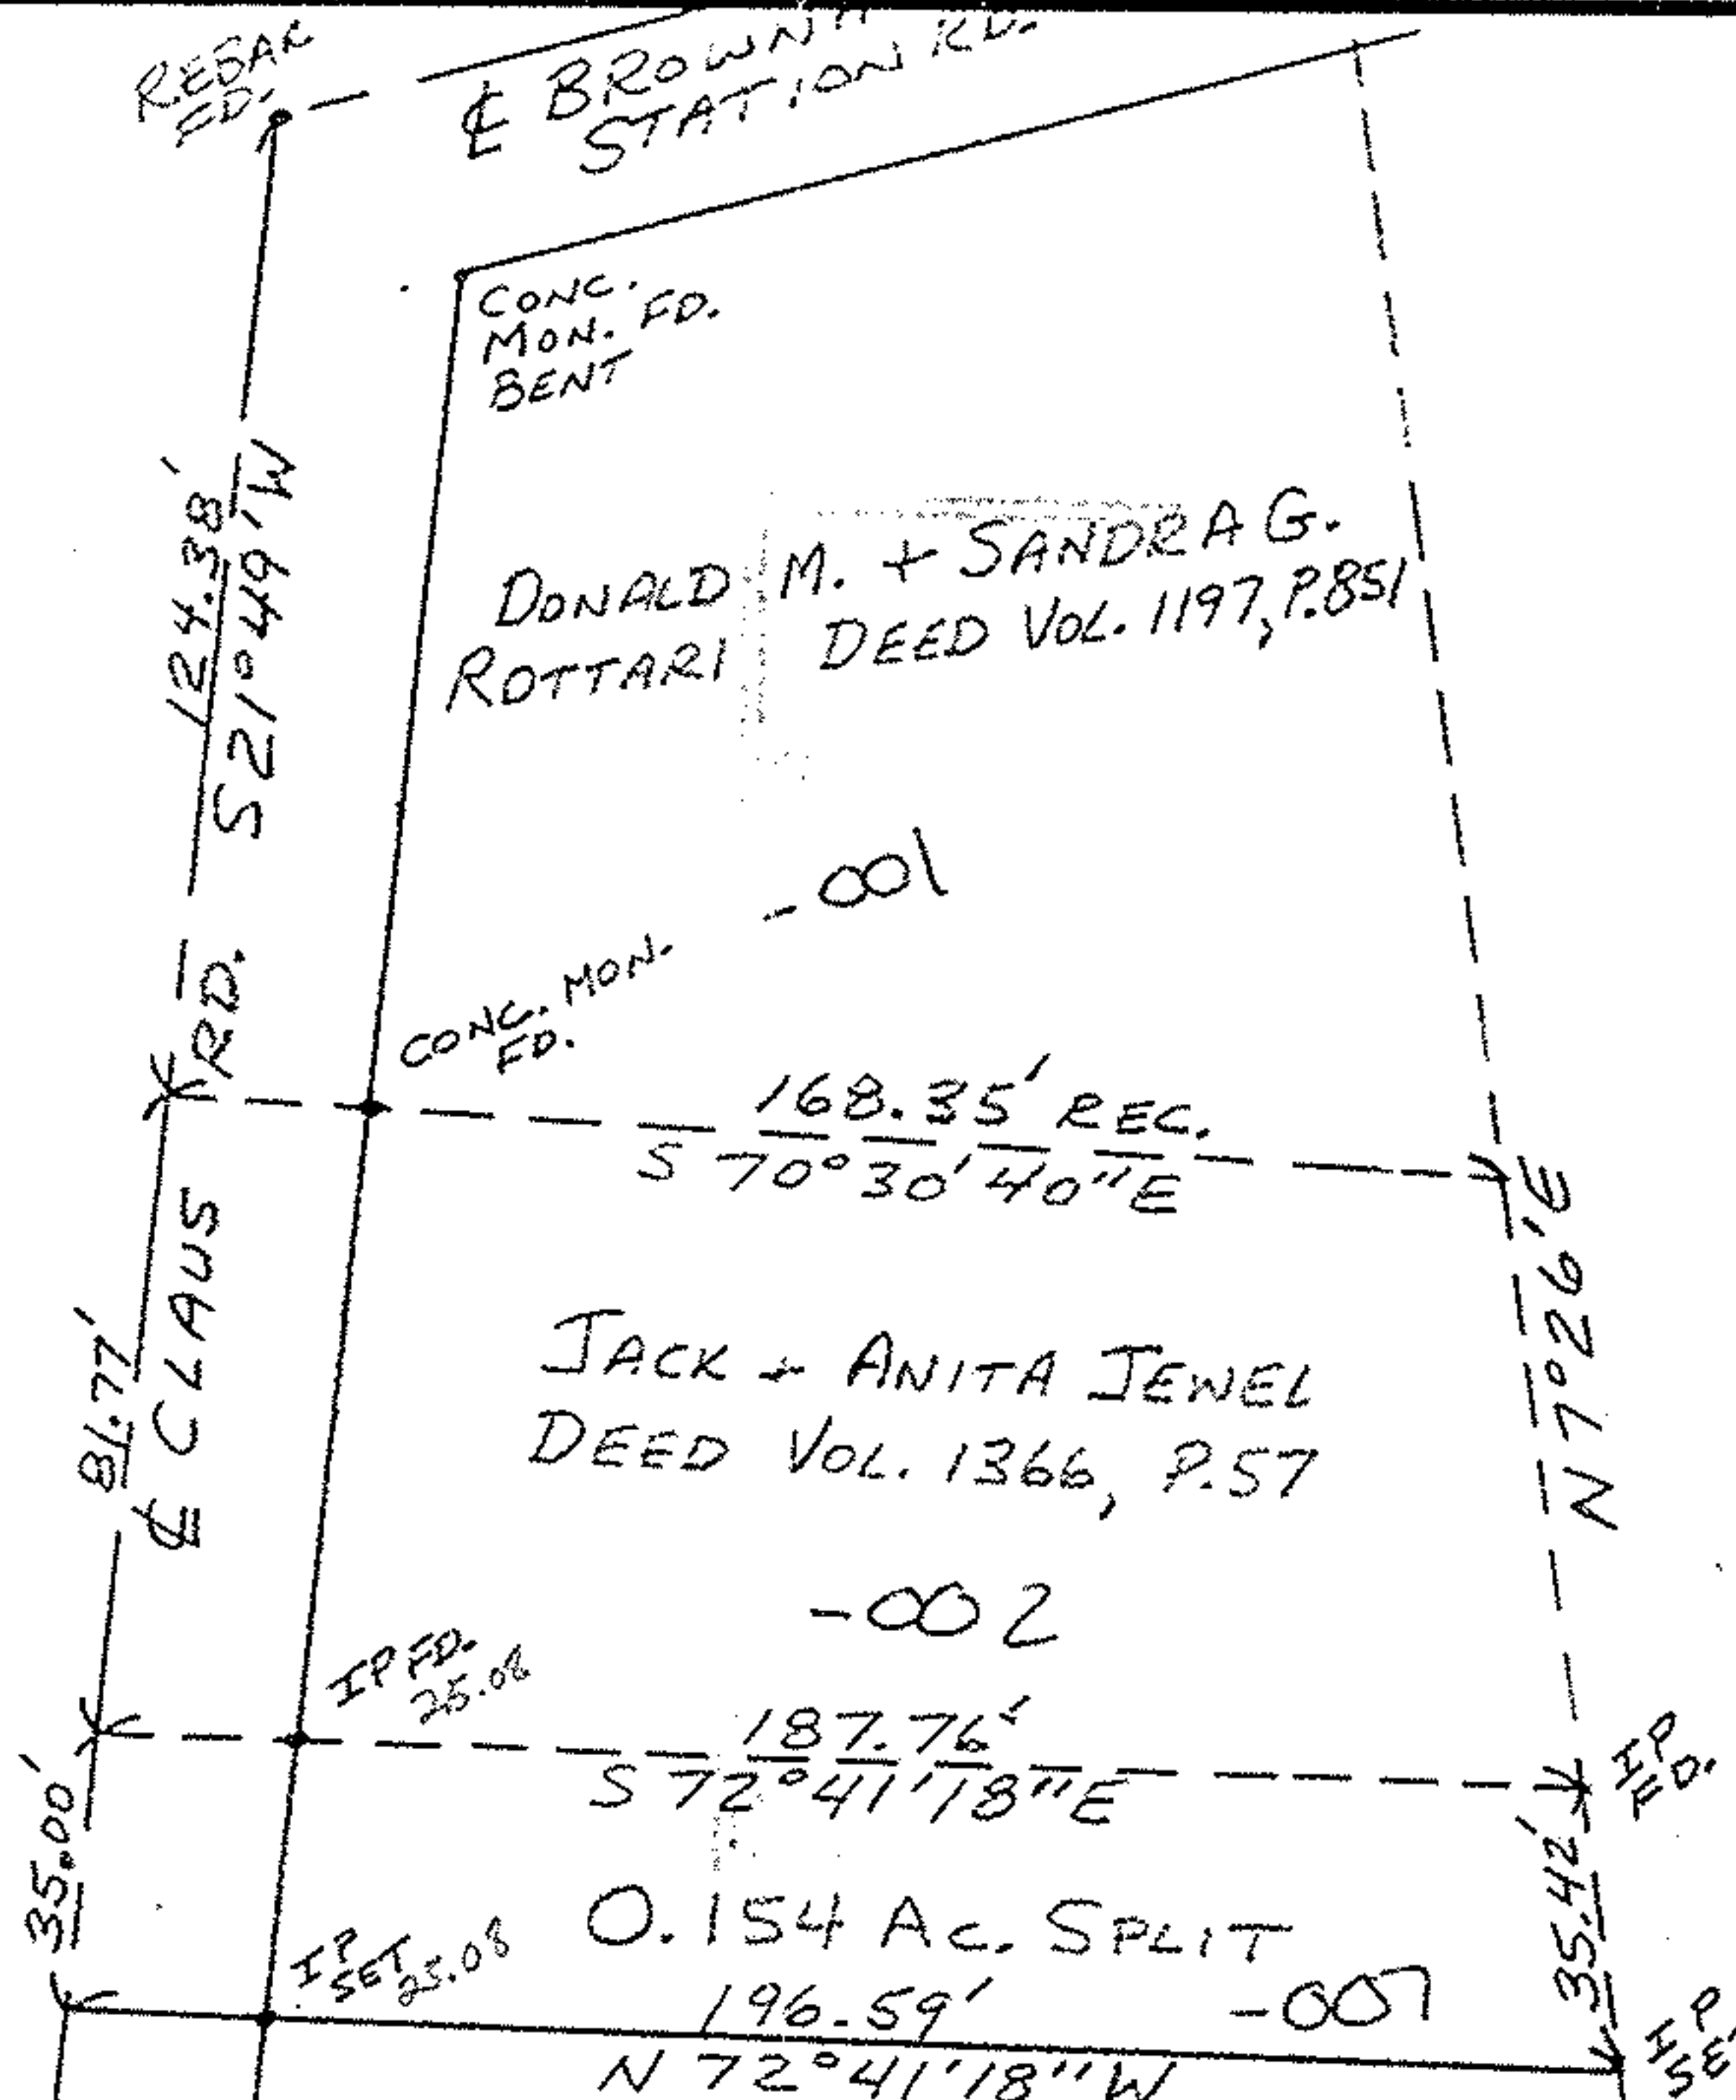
RESAR FD.

℄ BROWN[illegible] STATION RD.

CONC. MON. FD. BENT

124.38'
S 21°49' W

DONALD M. + SANDRA G.
ROTTARI DEED VOL. 1197, P.851

-001

CONC. MON. FD.

℄ CLAUS RD.

168.35' REC.
S 70°30'40"E

N 7°26' E

81.77'

JACK + ANITA JEWEL
DEED VOL. 1366, P.57

-002

IP FD. 25.08

187.76'
S 72°41'18"E

IP FD.

35.00'

IP SET 25.08

0.154 AC. SPLIT

196.59'

-007

35.42'

N 72°41'18" W

IP SE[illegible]